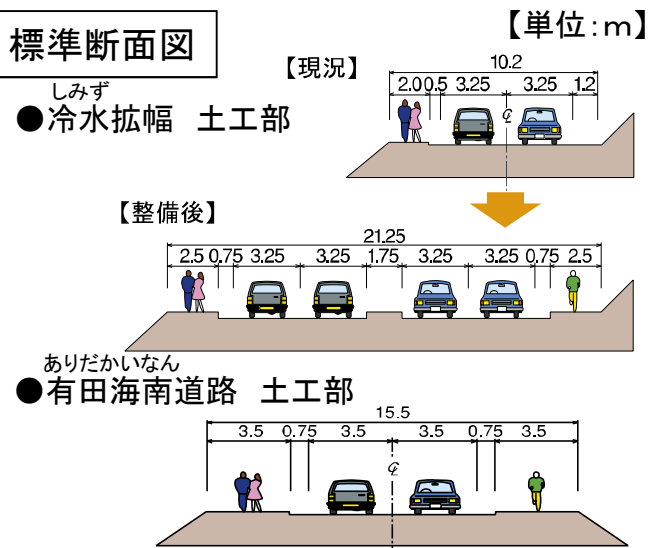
標準断面図

【単位:m】

しみず
●冷水拡幅　土工部

【現況】

10.2

2.0 0.5 3.25 3.25 1.2

℄

【整備後】

21.25

2.5 0.75 3.25 3.25 1.75 3.25 3.25 0.75 2.5

ありだかいなん
●有田海南道路　土工部

15.5

3.5 0.75 3.5 3.5 0.75 3.5

℄